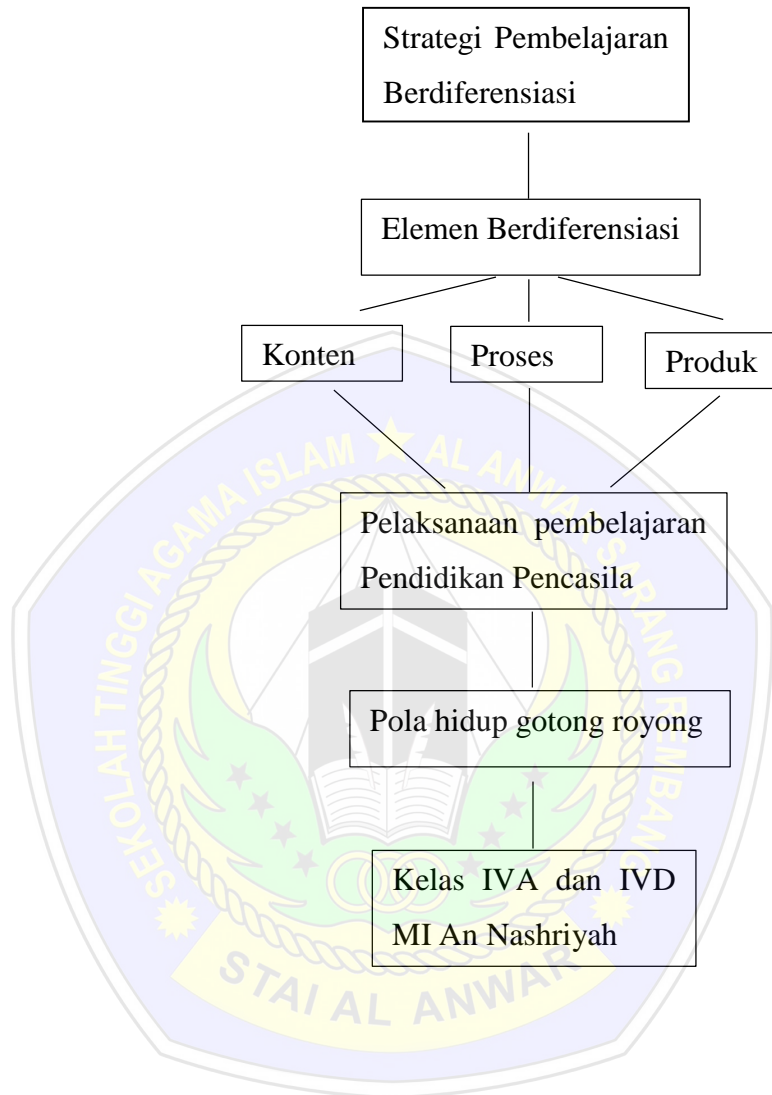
Strategi Pembelajaran Berdiferensiasi

Elemen Berdiferensiasi

Konten

Proses

Produk

Pelaksanaan pembelajaran Pendidikan Pencasila

Pola hidup gotong royong

Kelas IVA dan IVD MI An Nashriyah

SEKOLAH TINGGI AGAMA ISLAM AL ANWAR SARANG REMBANG

STAI AL ANWAR